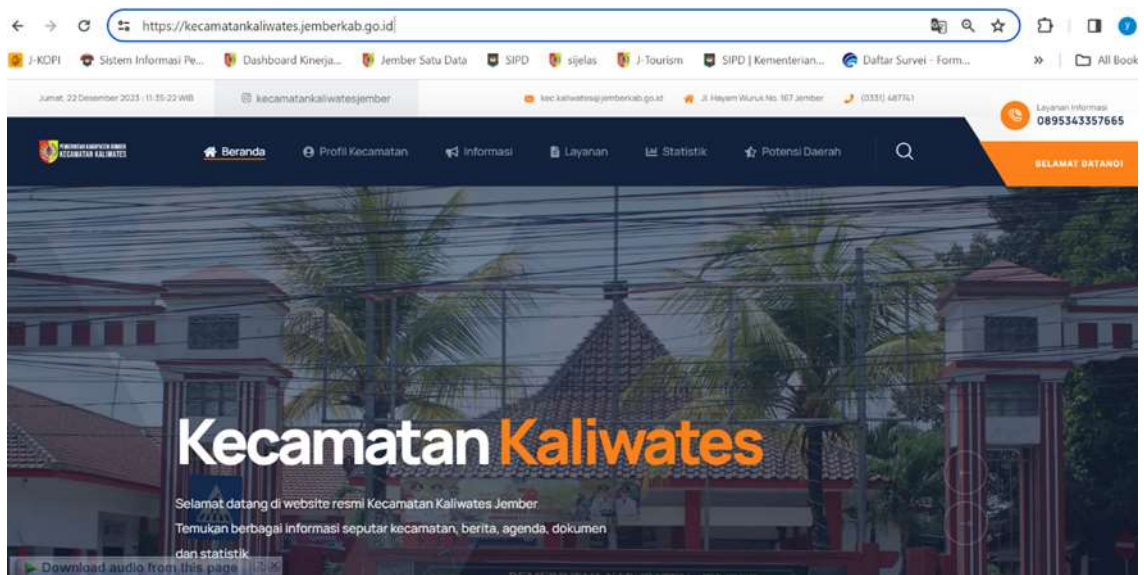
https://kecamatankaliwates.jemberkab.go.id

J-KOPI Sistem Informasi Pe... Dashboard Kinerja... Jember Satu Data SIPD sijelas J-Tourism SIPD | Kementerian... Daftar Survei - Form... » All Book

Jumat, 22 Desember 2023 - 11:35:22 WIB kecamatankaliwatesjember kec.kaliwates@jemberkab.go.id Jl. Hayam Wuruk No. 167 Jember (0331) 487741 Layanan Informasi 0895343357665

PEMERINTAH KABUPATEN JEMBER KECAMATAN KALIWATES

Beranda Profil Kecamatan Informasi Layanan Statistik Potensi Daerah

SELAMAT DATANG

Kecamatan Kaliwates

Selamat datang di website resmi Kecamatan Kaliwates Jember Temukan berbagai informasi seputar kecamatan, berita, agenda, dokumen dan statistik.

Download audio from this page